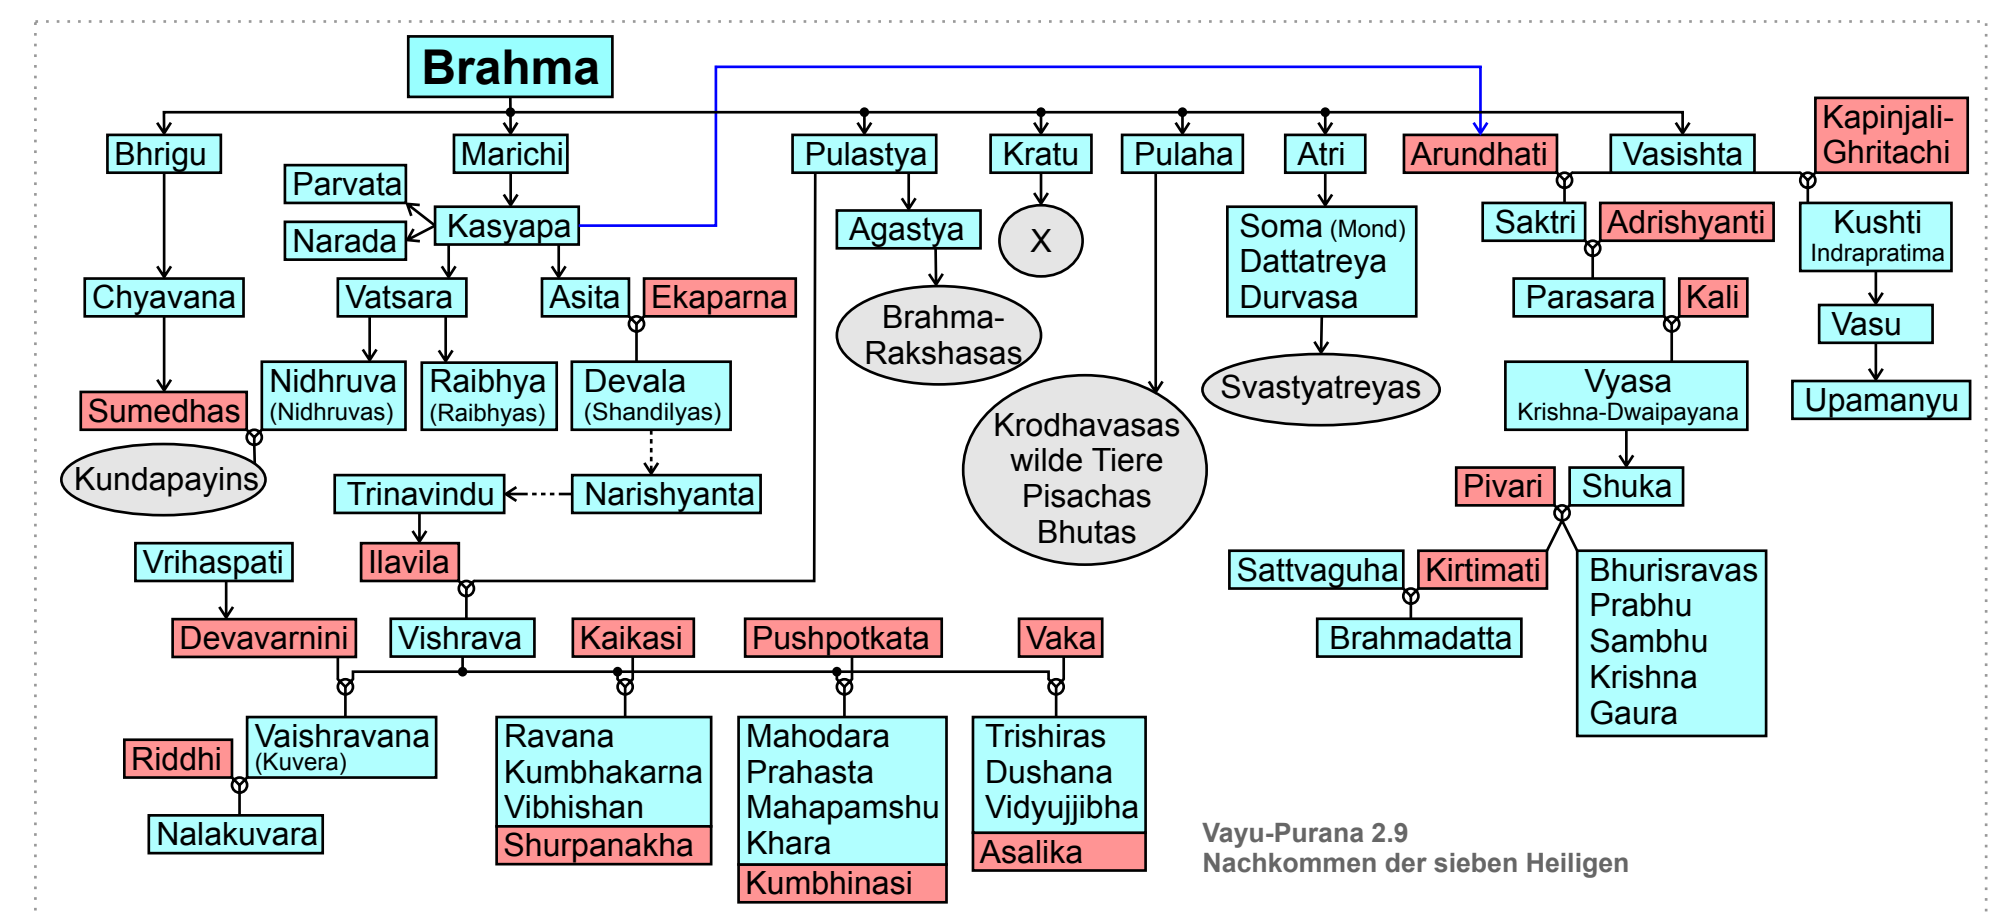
Brahma

Bhrigu
Marichi
Pulastya
Kratu
Pulaha
Atri
Arundhati
Vasishta
Kapinjali-Ghritachi

Parvata
Narada
Kasyapa
Agastya
X
Soma (Mond)
Dattatreya
Durvasa
Saktri
Adrishyanti
Kushti
Indrapratima

Chyavana
Vatsara
Asita
Ekaparna
Brahma-Rakshasas
Parasara
Kali
Vasu

Sumedhas
Nidhruva
(Nidhruvas)
Raibhya
(Raibhyas)
Devala
(Shandilyas)
Krodhavasas
wilde Tiere
Pisachas
Bhutas
Svastyatreyas
Vyasa
Krishna-Dwaipayana
Upamanyu

Kundapayins
Trinavindu
Narishyanta
Pivari
Shuka

Vrihaspati
Ilavila
Sattvaguha
Kirtimati
Bhurisravas
Prabhu
Sambhu
Krishna
Gaura

Devavarnini
Vishrava
Kaikasi
Pushpotkata
Vaka
Brahmadatta

Riddhi
Vaishravana
(Kuvera)
Ravana
Kumbhakarna
Vibhishan
Shurpanakha
Mahodara
Prahasta
Mahapamshu
Khara
Kumbhinasi
Trishiras
Dushana
Vidyujjibha
Asalika

Nalakuvara

Vayu-Purana 2.9
Nachkommen der sieben Heiligen